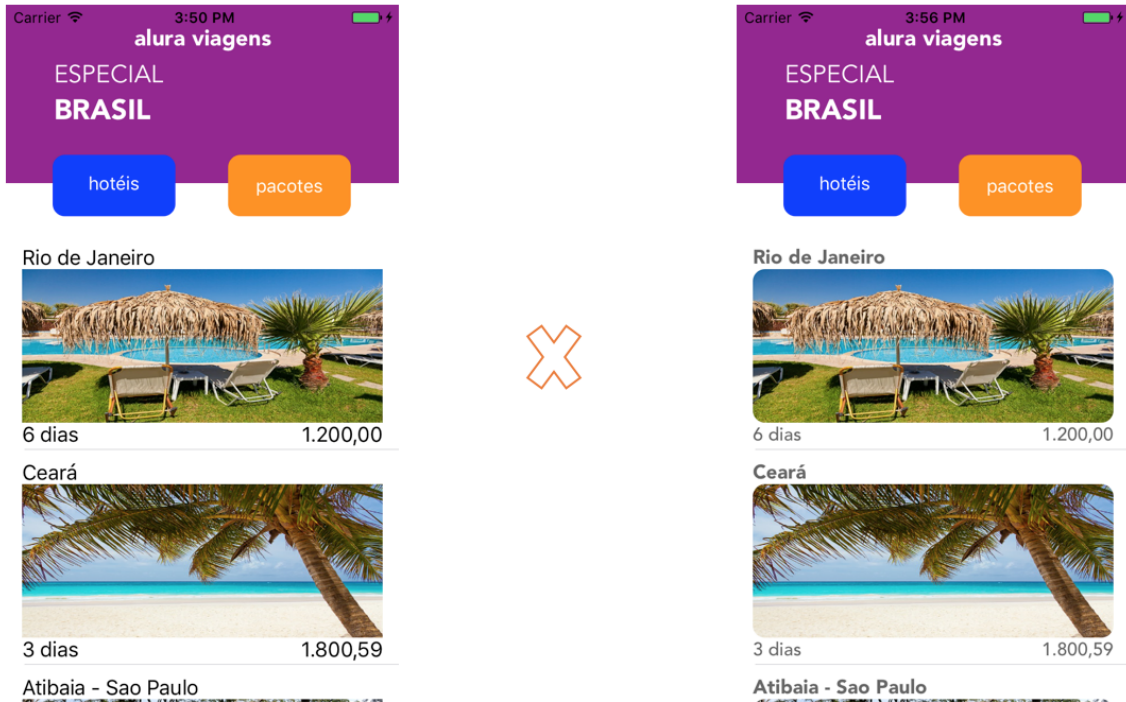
Carrier 3:50 PM
alura viagens
ESPECIAL
BRASIL
hotéis
pacotes
Rio de Janeiro
6 dias 1.200,00
Ceará
3 dias 1.800,59
Atibaia - Sao Paulo

Carrier 3:56 PM
alura viagens
ESPECIAL
BRASIL
hotéis
pacotes
Rio de Janeiro
6 dias 1.200,00
Ceará
3 dias 1.800,59
Atibaia - Sao Paulo